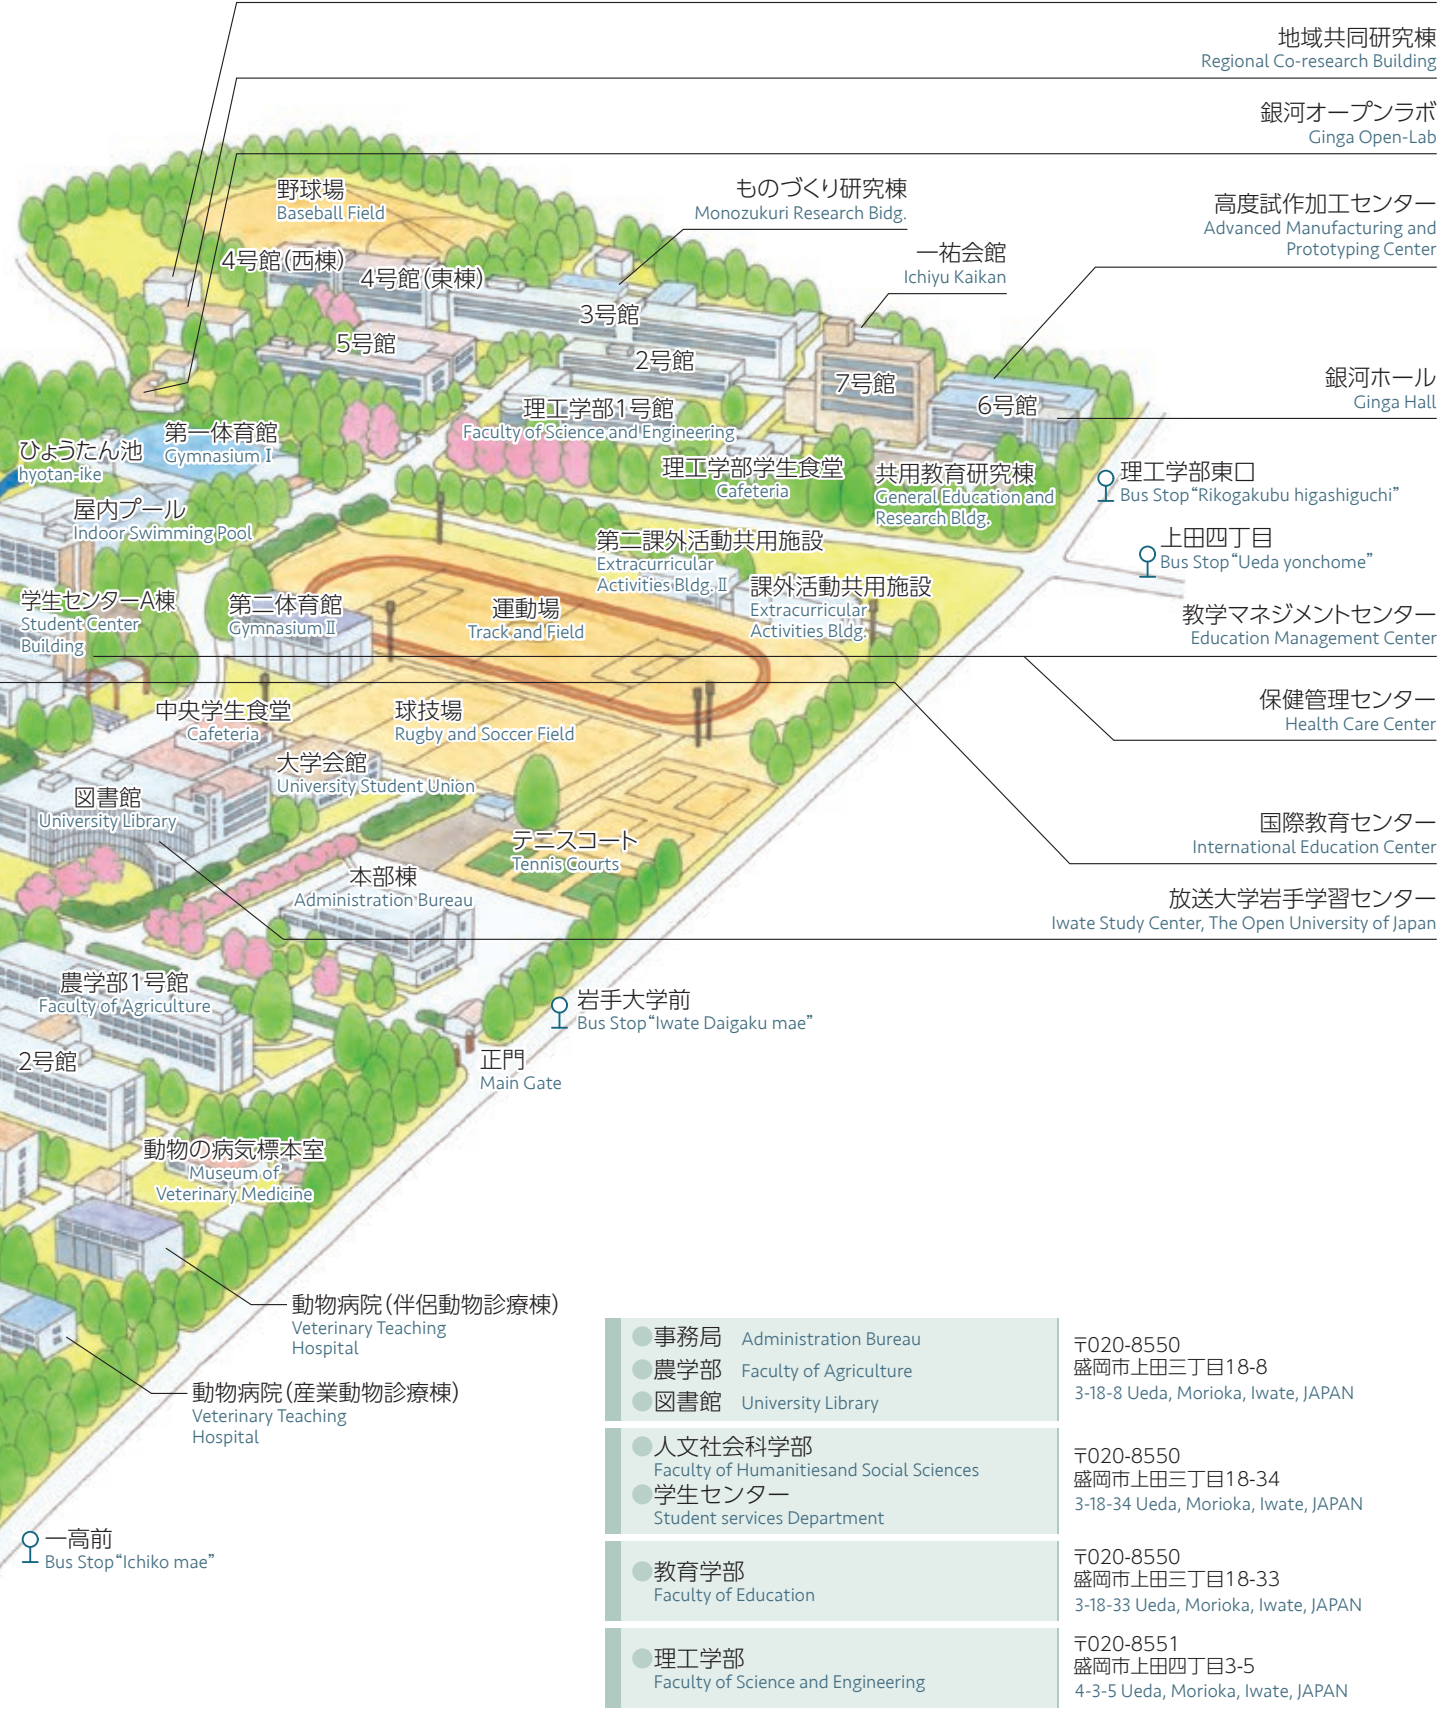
地域共同研究棟
Regional Co-research Building

銀河オープンラボ
Ginga Open-Lab

高度試作加工センター
Advanced Manufacturing and Prototyping Center

野球場
Baseball Field

ものづくり研究棟
Monozukuri Research Bldg.

一祐会館
Ichiyu Kaikan

4号館(西棟)

4号館(東棟)

3号館

5号館

2号館

7号館

6号館

銀河ホール
Ginga Hall

理工学部1号館
Faculty of Science and Engineering

第一体育館
Gymnasium I

ひょうたん池
hyotan-ike

理工学部学生食堂
Cafeteria

共用教育研究棟
General Education and Research Bldg.

理工学部東口
Bus Stop "Rikogakubu higashiguchi"

屋内プール
Indoor Swimming Pool

上田四丁目
Bus Stop "Ueda yonchome"

第二課外活動共用施設
Extracurricular Activities Bldg. II

課外活動共用施設
Extracurricular Activities Bldg.

学生センターA棟
Student Center Building

第二体育館
Gymnasium II

運動場
Track and Field

教学マネジメントセンター
Education Management Center

保健管理センター
Health Care Center

中央学生食堂
Cafeteria

球技場
Rugby and Soccer Field

大学会館
University Student Union

図書館
University Library

国際教育センター
International Education Center

テニスコート
Tennis Courts

本部棟
Administration Bureau

放送大学岩手学習センター
Iwate Study Center, The Open University of Japan

農学部1号館
Faculty of Agriculture

岩手大学前
Bus Stop "Iwate Daigaku mae"

2号館

正門
Main Gate

動物の病気標本室
Museum of Veterinary Medicine

動物病院(伴侶動物診療棟)
Veterinary Teaching Hospital

動物病院(産業動物診療棟)
Veterinary Teaching Hospital

一高前
Bus Stop "Ichiko mae"

事務局 Administration Bureau
農学部 Faculty of Agriculture
図書館 University Library

〒020-8550
盛岡市上田三丁目18-8
3-18-8 Ueda, Morioka, Iwate, JAPAN

人文社会科学部
Faculty of Humanitiesand Social Sciences
学生センター
Student services Department

〒020-8550
盛岡市上田三丁目18-34
3-18-34 Ueda, Morioka, Iwate, JAPAN

教育学部
Faculty of Education

〒020-8550
盛岡市上田三丁目18-33
3-18-33 Ueda, Morioka, Iwate, JAPAN

理工学部
Faculty of Science and Engineering

〒020-8551
盛岡市上田四丁目3-5
4-3-5 Ueda, Morioka, Iwate, JAPAN